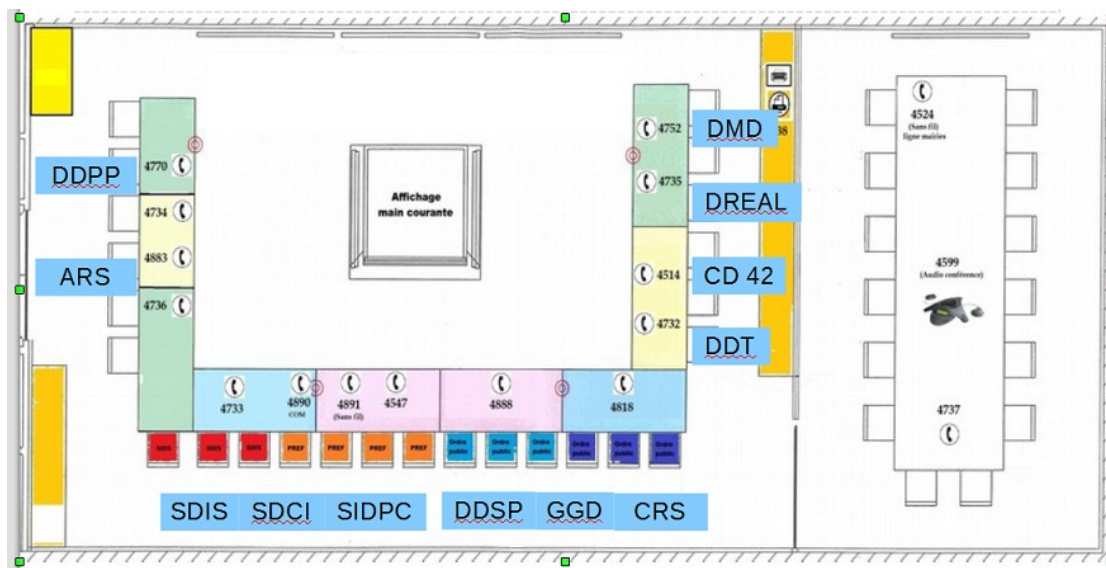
DDPP
4770
4734
4883
ARS
4736
Affichage main courante
4752
DMD
4735
DREAL
4514
CD 42
4732
DDT
4733
4890 COM
4891 (Sans fil)
4547
4888
4818
SDIS SDIS SDIS PREF PREF PREF PREF Ordre public Ordre public Ordre public Ordre public Ordre public Ordre public
SDIS
SDCI
SIDPC
DDSP
GGD
CRS
4524 (Sans fil) ligne mairies
4599 (Audio conférence)
4737
38